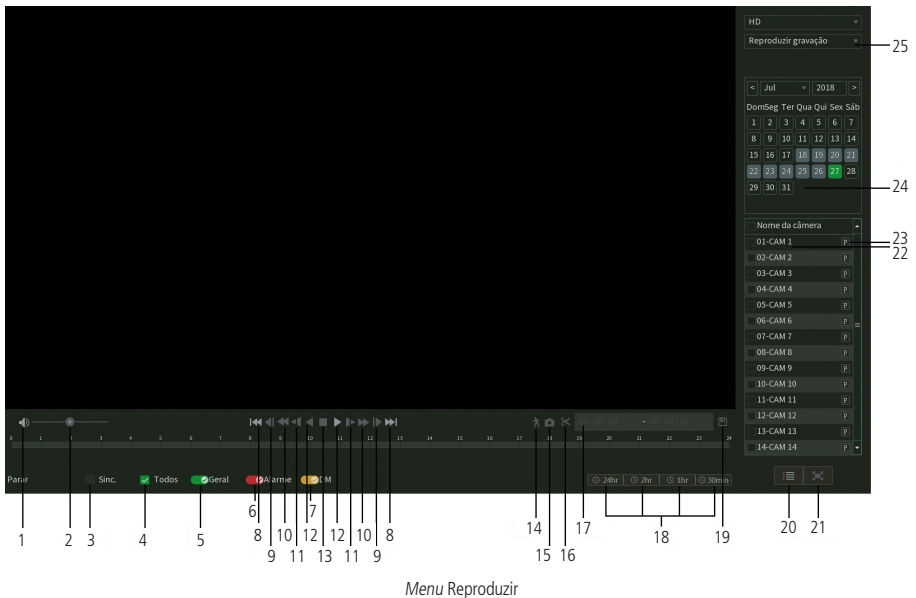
HD
Reproduzir gravação
25
< Jul 2018 >
Dom Seg Ter Qua Qui Sex Sáb
| Dom | Seg | Ter | Qua | Qui | Sex | Sáb |
|---|---|---|---|---|---|---|
| 1 | 2 | 3 | 4 | 5 | 6 | 7 |
| 8 | 9 | 10 | 11 | 12 | 13 | 14 |
| 15 | 16 | 17 | 18 | 19 | 20 | 21 |
| 22 | 23 | 24 | 25 | 26 | 27 | 28 |
| 29 | 30 | 31 | | | | |

24
Nome da câmera
01-CAM 1 P
02-CAM 2 P
03-CAM 3 P
04-CAM 4 P
05-CAM 5 P
06-CAM 6 P
07-CAM 7 P
08-CAM 8 P
09-CAM 9 P
10-CAM 10 P
11-CAM 11 P
12-CAM 12 P
13-CAM 13 P
14-CAM 14 P
23
22
0 1 2 3 4 5 6 7 8 9 10 11 12 13 14 15 16 17 18 19 20 21 22 23 24
Parar Sinc. Todos Geral Alarme MD
24hr 2hr 1hr 30min
6 7
1 2 3 4 5 8 9 10 11 12 13 12 11 10 9 8 14 15 16 17 18 19 20 21
Menu Reproduzir